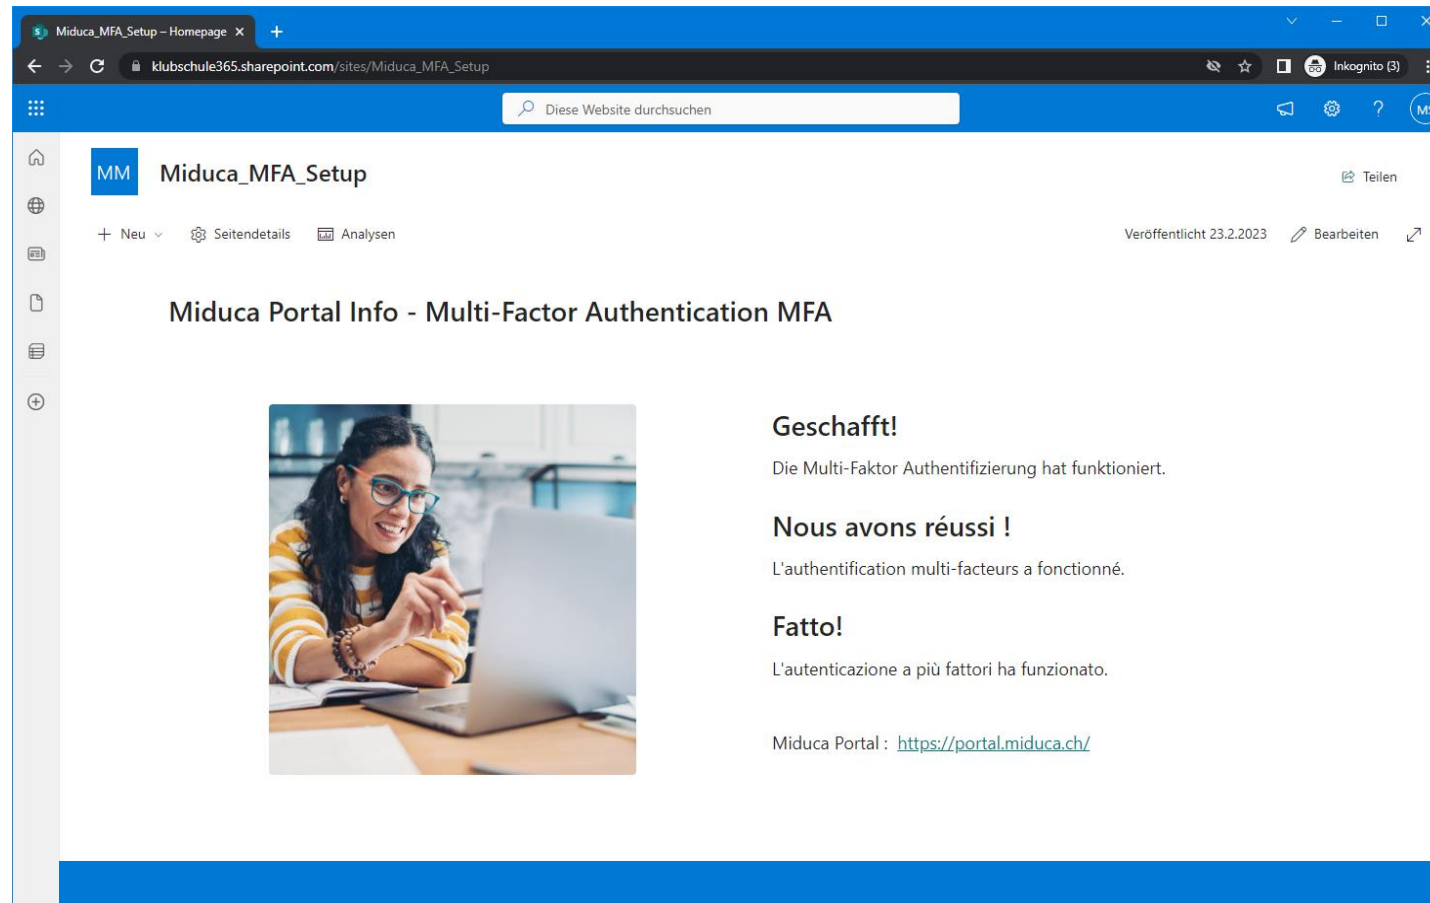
Miduca_MFA_Setup – Homepage ×

klubschule365.sharepoint.com/sites/Miduca_MFA_Setup

Inkognito (3)

Diese Website durchsuchen

MM Miduca_MFA_Setup

Teilen

Neu Seitendetails Analysen

Veröffentlicht 23.2.2023 Bearbeiten

Miduca Portal Info - Multi-Factor Authentication MFA

Geschafft!

Die Multi-Faktor Authentifizierung hat funktioniert.

Nous avons réussi !

L'authentification multi-facteurs a fonctionné.

Fatto!

L'autenticazione a più fattori ha funzionato.

Miduca Portal : https://portal.miduca.ch/